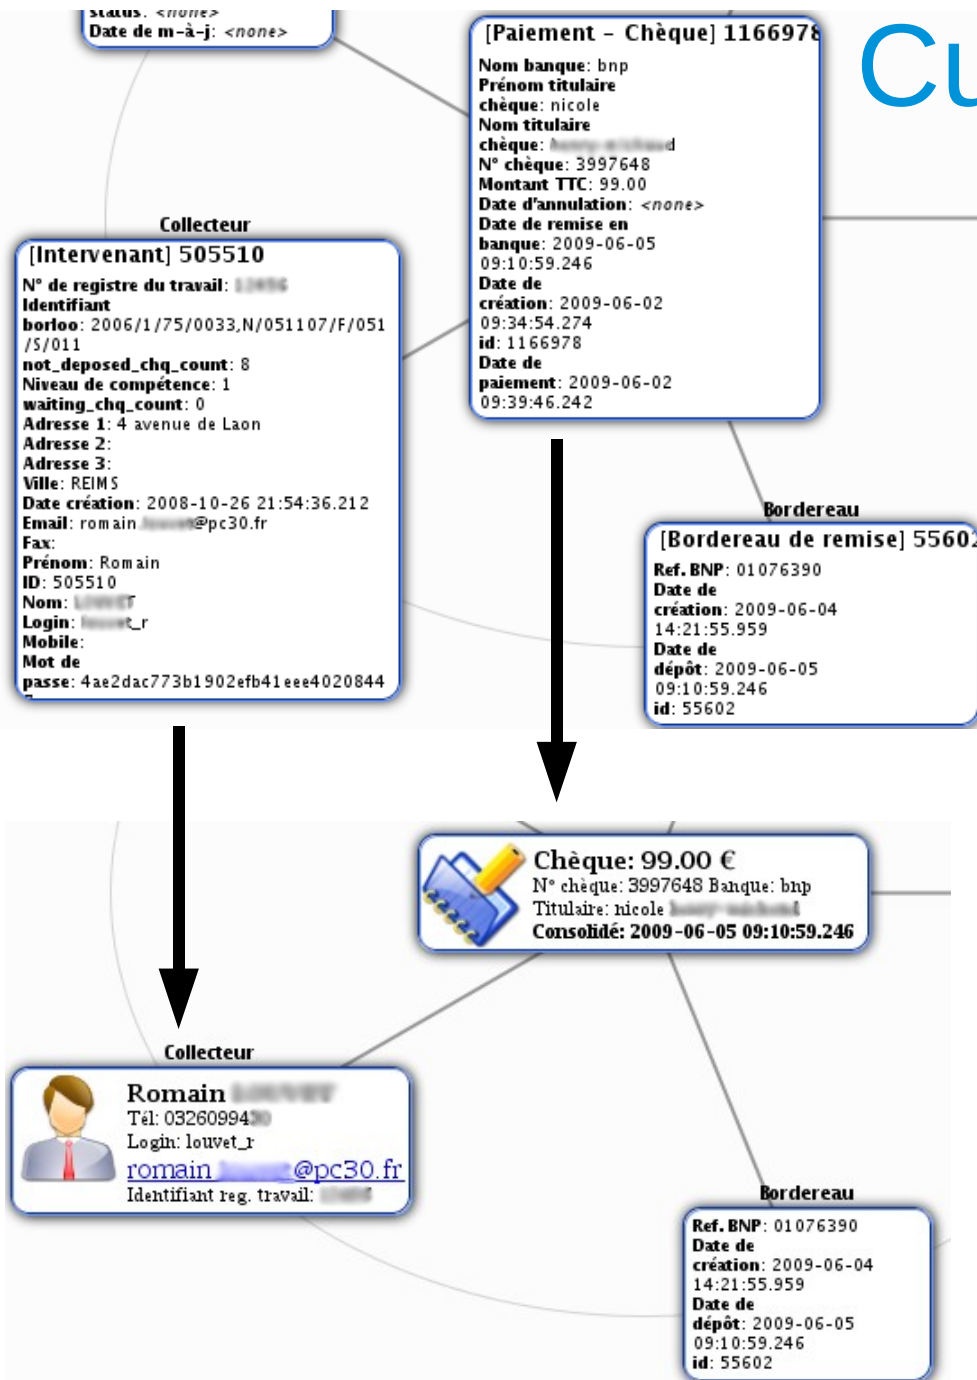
Status: <none>
Date de m-à-j: <none>

[Paiement - Chèque] 116697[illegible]
Nom banque: bnp
Prénom titulaire chèque: nicole
Nom titulaire chèque: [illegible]d
N° chèque: 3997648
Montant TTC: 99.00
Date d'annulation: <none>
Date de remise en banque: 2009-06-05 09:10:59.246
Date de création: 2009-06-02 09:34:54.274
id: 1166978
Date de paiement: 2009-06-02 09:39:46.242

Cu

Collecteur

[Intervenant] 505510
N° de registre du travail: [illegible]
Identifiant borloo: 2006/1/75/0033,N/051107/F/051/S/011
not_deposed_chq_count: 8
Niveau de compétence: 1
waiting_chq_count: 0
Adresse 1: 4 avenue de Laon
Adresse 2:
Adresse 3:
Ville: REIMS
Date création: 2008-10-26 21:54:36.212
Email: romain.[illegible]@pc30.fr
Fax:
Prénom: Romain
ID: 505510
Nom: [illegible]
Login: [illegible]_r
Mobile:
Mot de passe: 4ae2dac773b1902efb41eee4020844

Bordereau

[Bordereau de remise] 5560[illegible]
Ref. BNP: 01076390
Date de création: 2009-06-04 14:21:55.959
Date de dépôt: 2009-06-05 09:10:59.246
id: 55602

Chèque: 99.00 €
N° chèque: 3997648 Banque: bnp
Titulaire: nicole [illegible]
Consolidé: 2009-06-05 09:10:59.246

Collecteur

Romain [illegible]
Tél: 03260994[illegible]
Login: louvet_r
romain.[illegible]@pc30.fr
Identifiant reg. travail: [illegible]

Bordereau

Ref. BNP: 01076390
Date de création: 2009-06-04 14:21:55.959
Date de dépôt: 2009-06-05 09:10:59.246
id: 55602